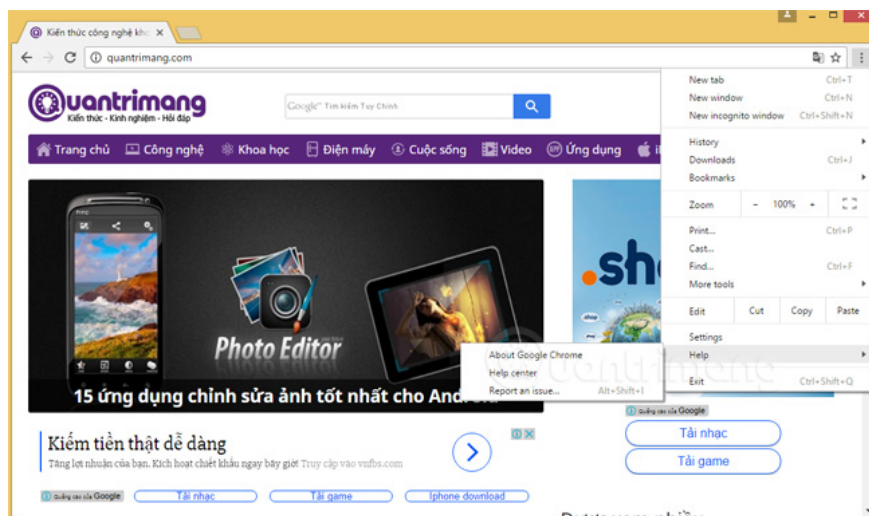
Kiến thức công nghệ khc ×

quantrimang.com

Quantrimang
Kiến thức - Kinh nghiệm - Hỏi đáp

Google Tìm kiếm Tuy Chỉnh

Trang chủ Công nghệ Khoa học Điện máy Cuộc sống Video Ứng dụng

Photo Editor

15 ứng dụng chỉnh sửa ảnh tốt nhất cho Android

Kiếm tiền thật dễ dàng
Tăng lợi nhuận của bạn. Kích hoạt chiết khấu ngay bây giờ! Truy cập vào vnfbs.com

Quảng cáo của Google
Tải nhạc
Tải game
Iphone download

.sh

Quảng cáo của Google
Tải nhạc
Tải game

New tab Ctrl+T
New window Ctrl+N
New incognito window Ctrl+Shift+N
History
Downloads Ctrl+J
Bookmarks
Zoom – 100% +
Print... Ctrl+P
Cast...
Find... Ctrl+F
More tools
Edit Cut Copy Paste
Settings
Help
Exit Ctrl+Shift+Q

About Google Chrome
Help center
Report an issue... Alt+Shift+I

Quantrimang